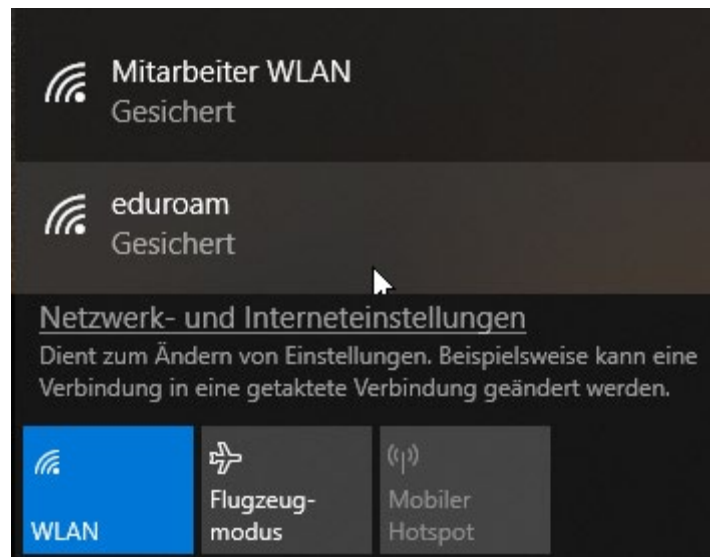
Mitarbeiter WLAN
Gesichert

eduroam
Gesichert

Netzwerk- und Interneteinstellungen
Dient zum Ändern von Einstellungen. Beispielsweise kann eine Verbindung in eine getaktete Verbindung geändert werden.

WLAN

Flugzeugmodus

Mobiler Hotspot